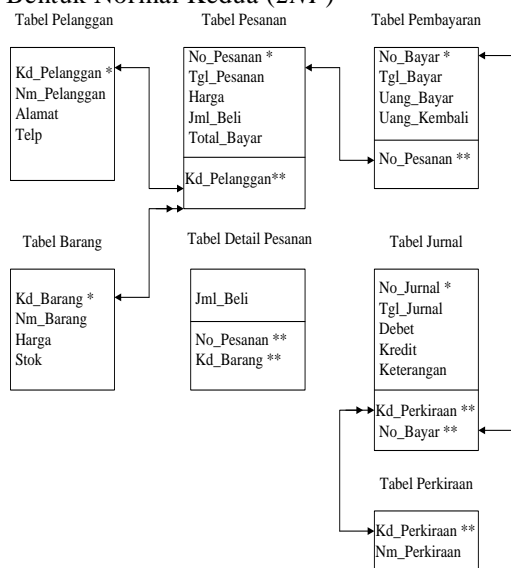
Bentuk Normal Kedua (2NF)

Tabel Pelanggan

Kd_Pelanggan *
Nm_Pelanggan
Alamat
Telp

Tabel Pesanan

No_Pesanan *
Tgl_Pesanan
Harga
Jml_Beli
Total_Bayar

Kd_Pelanggan**

Tabel Pembayaran

No_Bayar *
Tgl_Bayar
Uang_Bayar
Uang_Kembali

No_Pesanan **

Tabel Barang

Kd_Barang *
Nm_Barang
Harga
Stok

Tabel Detail Pesanan

Jml_Beli

No_Pesanan **
Kd_Barang **

Tabel Jurnal

No_Jurnal *
Tgl_Jurnal
Debet
Kredit
Keterangan

Kd_Perkiraan **
No_Bayar **

Tabel Perkiraan

Kd_Perkiraan **
Nm_Perkiraan